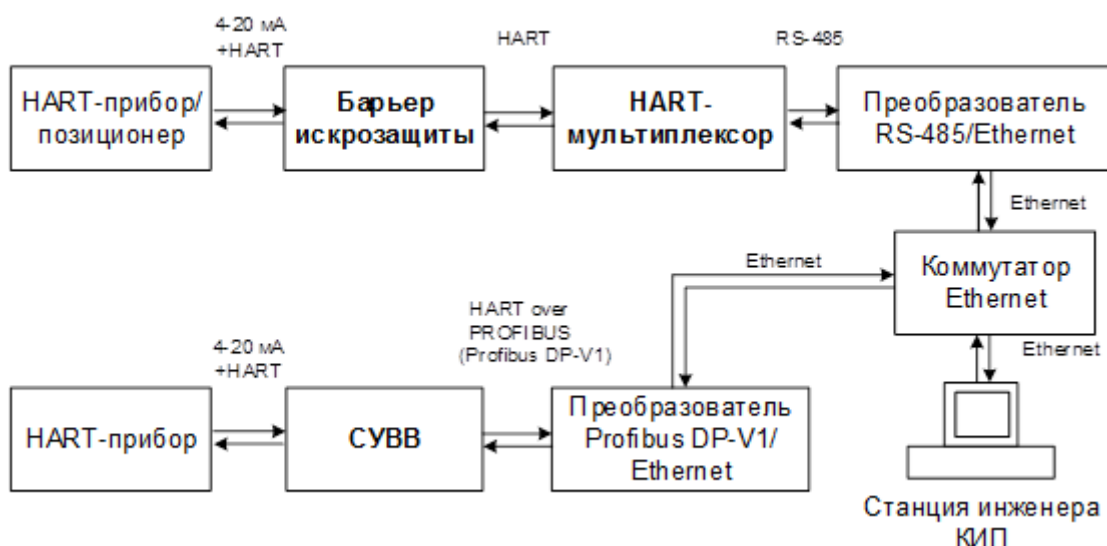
4-20 мА +HART

HART

RS-485

HART-прибор/ позиционер

Барьер искрозащиты

HART-мультиплексор

Преобразователь RS-485/Ethernet

Ethernet

Ethernet

Коммутатор Ethernet

HART over PROFIBUS (Profibus DP-V1)

4-20 мА +HART

Ethernet

HART-прибор

СУВВ

Преобразователь Profibus DP-V1/ Ethernet

Станция инженера КИП